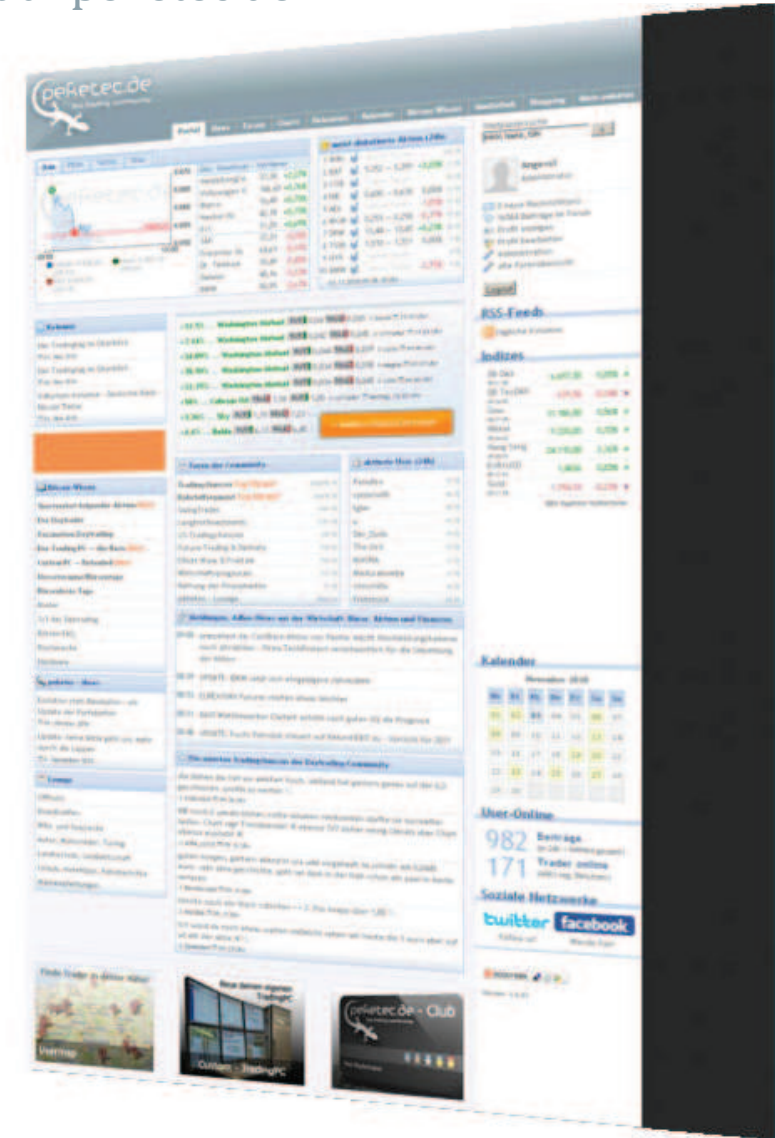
peketec.de

Portal

RSS-Feeds

Indizes

Kalender

User-Online

982 Beiträge

171 Trader online

Soziale Netzwerke

twitter

facebook

Logout

Börsen-Wissen

Forum der Community

aktuelle User (24h)

peketec.de - Club

Finde Trader in deiner Nähe

Usermap